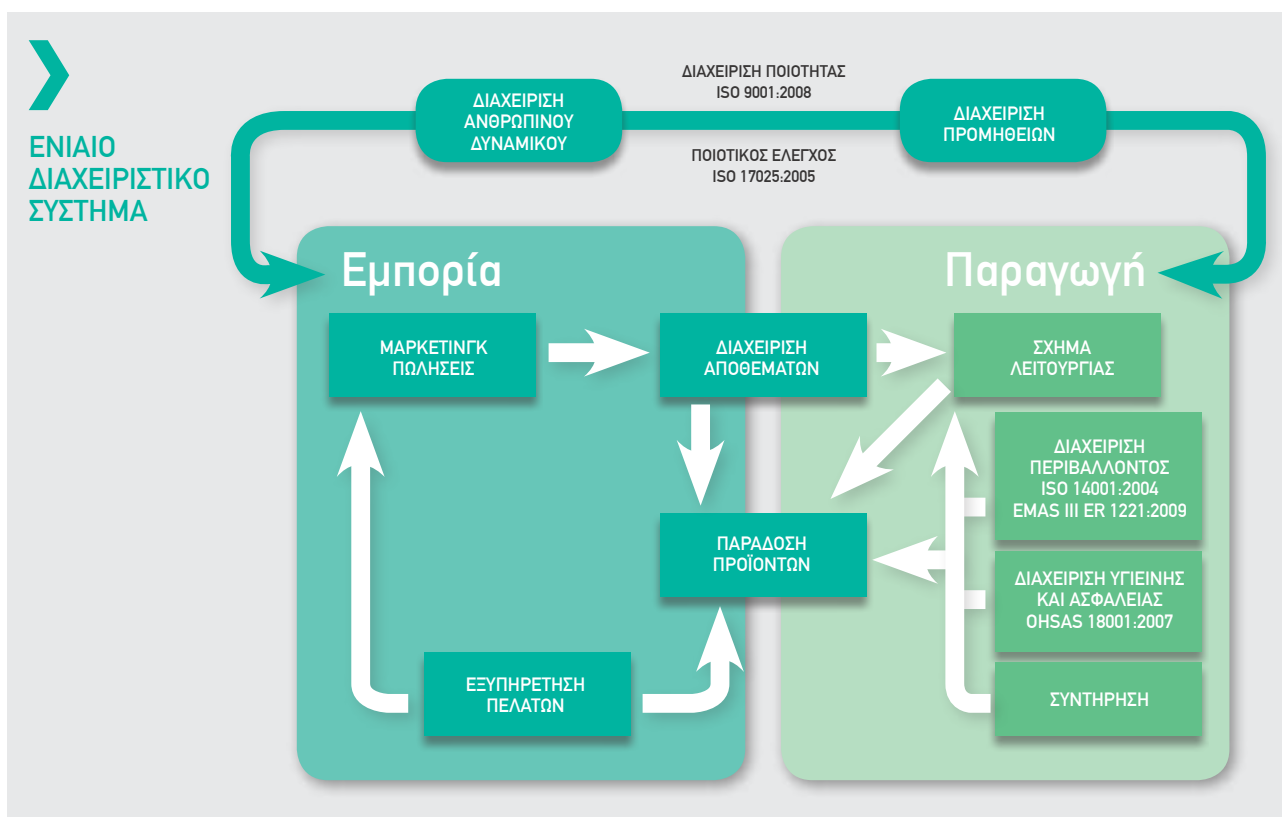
ΕΝΙΑΙΟ ΔΙΑΧΕΙΡΙΣΤΙΚΟ ΣΥΣΤΗΜΑ

ΔΙΑΧΕΙΡΙΣΗ ΑΝΘΡΩΠΙΝΟΥ ΔΥΝΑΜΙΚΟΥ

ΔΙΑΧΕΙΡΙΣΗ ΠΟΙΟΤΗΤΑΣ
ISO 9001:2008

ΠΟΙΟΤΙΚΟΣ ΕΛΕΓΧΟΣ
ISO 17025:2005

ΔΙΑΧΕΙΡΙΣΗ ΠΡΟΜΗΘΕΙΩΝ

Εμπορία

Παραγωγή

ΜΑΡΚΕΤΙΝΓΚ ΠΩΛΗΣΕΙΣ

ΔΙΑΧΕΙΡΙΣΗ ΑΠΟΘΕΜΑΤΩΝ

ΣΧΗΜΑ ΛΕΙΤΟΥΡΓΙΑΣ

ΔΙΑΧΕΙΡΙΣΗ ΠΕΡΙΒΑΛΛΟΝΤΟΣ
ISO 14001:2004
EMAS III ER 1221:2009

ΠΑΡΑΔΟΣΗ ΠΡΟΪΟΝΤΩΝ

ΔΙΑΧΕΙΡΙΣΗ ΥΓΙΕΙΝΗΣ ΚΑΙ ΑΣΦΑΛΕΙΑΣ
OHSAS 18001:2007

ΕΞΥΠΗΡΕΤΗΣΗ ΠΕΛΑΤΩΝ

ΣΥΝΤΗΡΗΣΗ